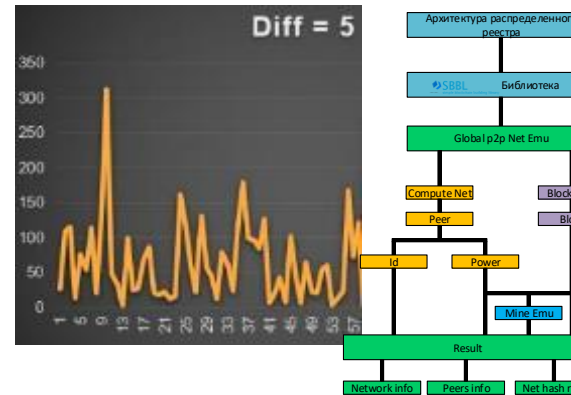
Diff = 5

350
300
250
200
150
100
50
0

1
5
9
13
17
21
25
29
33
37
41
45
49
53
57

Архитектура распределенного реестра

SBBL Библиотека

Global p2p Net Emu

Compute Net
Block
Peer
Blo
Id
Power
Mine Emu
Result
Network info
Peers info
Net hash r